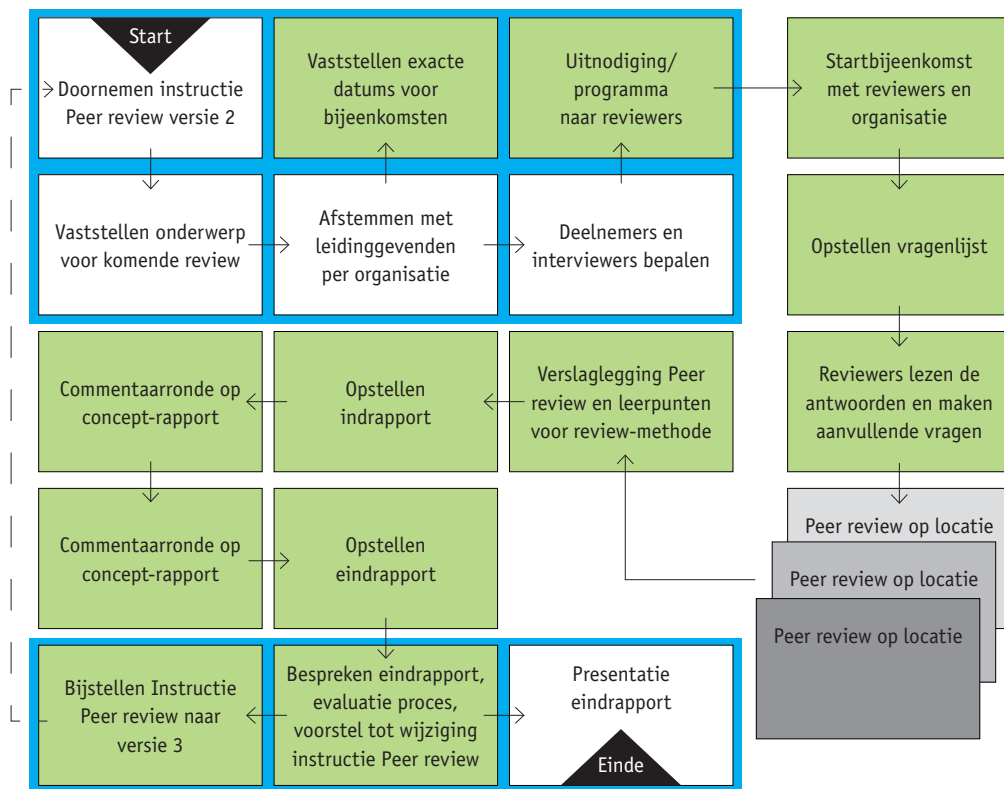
Start

Doornemen instructie Peer review versie 2

Vaststellen exacte datums voor bijeenkomsten

Uitnodiging/ programma naar reviewers

Startbijeenkomst met reviewers en organisatie

Vaststellen onderwerp voor komende review

Afstemmen met leidinggevenden per organisatie

Deelnemers en interviewers bepalen

Opstellen vragenlijst

Commentaarronde op concept-rapport

Opstellen indrapport

Verslaglegging Peer review en leerpunten voor review-methode

Reviewers lezen de antwoorden en maken aanvullende vragen

Peer review op locatie

Peer review op locatie

Peer review op locatie

Commentaarronde op concept-rapport

Opstellen eindrapport

Bijstellen Instructie Peer review naar versie 3

Bespreken eindrapport, evaluatie proces, voorstel tot wijziging instructie Peer review

Presentatie eindrapport

Einde